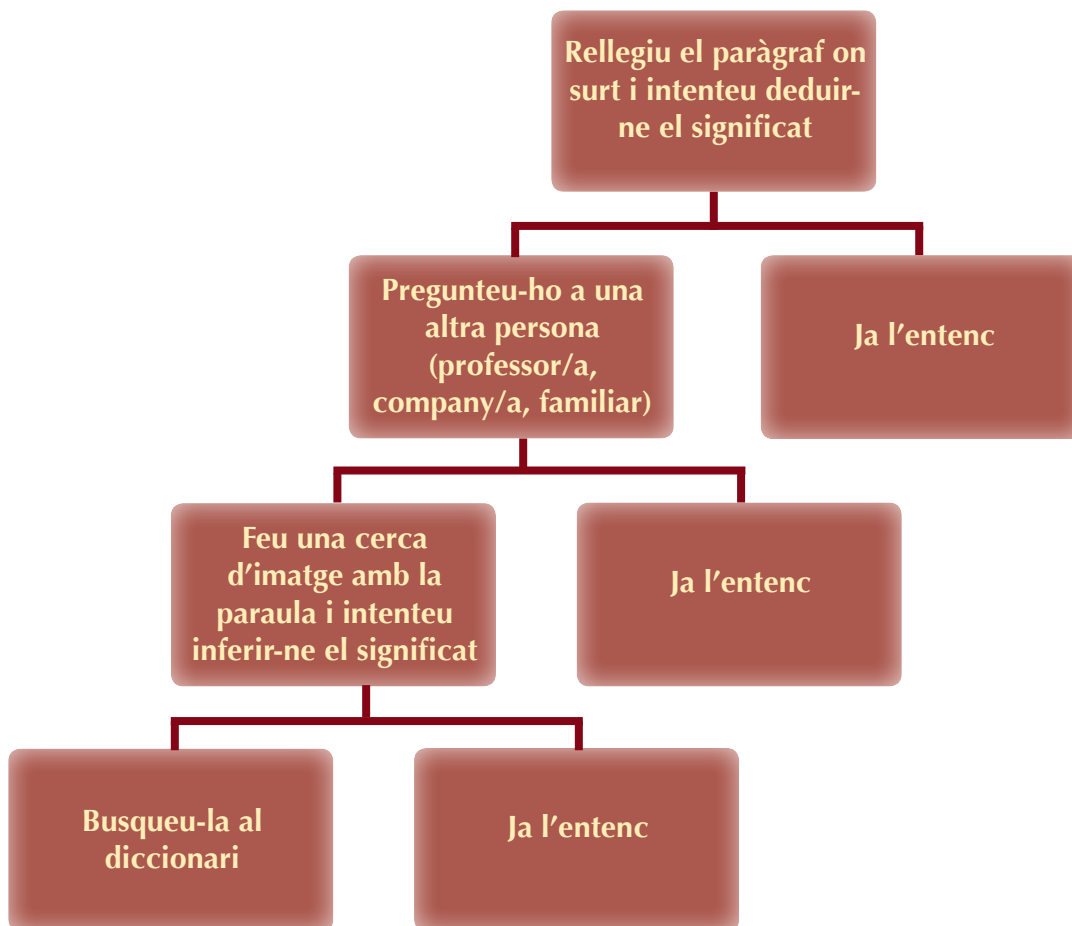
Rellegiu el paràgraf on surt i intenteu deduir-ne el significat

Pregunteu-ho a una altra persona (professor/a, company/a, familiar)

Ja l’entenc

Feu una cerca d’imatge amb la paraula i intenteu inferir-ne el significat

Ja l’entenc

Busqueu-la al diccionari

Ja l’entenc